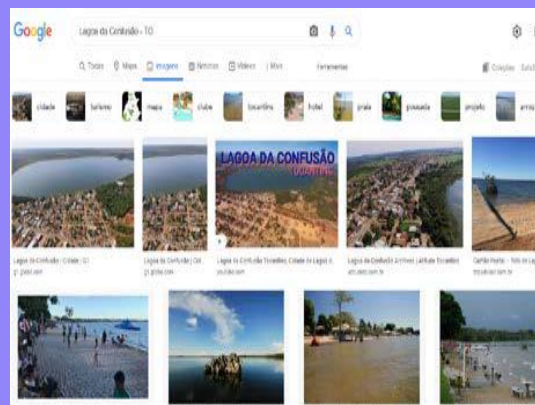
Google

Lagoa da Confusão - TO

Todas Maps Imagens Notícias Vídeos Mais Ferramentas

Coleções

cidade turismo mapa clube tocantins hotel praia pousada projeto

LAGOA DA CONFUSÃO TOCANTINS

Lagoa da Confusão | Cidade | G1
g1.globo.com

Lagoa da Confusão | G1
g1.globo.com

Lagoa da Confusão Tocantins, Cidade de Lagoa d...
youtube.com

Lagoa da Confusão Arquivos | Atitude Tocantins
atitude.com.br

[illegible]
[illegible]